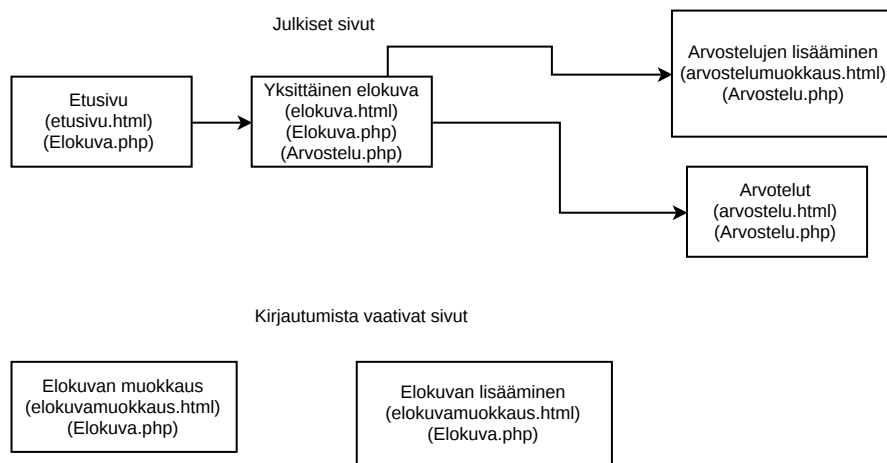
Julkiset sivut

Etusivu
(etusivu.html)
(Elokuva.php)

Yksittäinen elokuva
(elokuva.html)
(Elokuva.php)
(Arvostelu.php)

Arvostelujen lisääminen
(arvostelumuokkaus.html)
(Arvostelu.php)

Arvotelut
(arvostelu.html)
(Arvostelu.php)

Kirjautumista vaativat sivut

Elokuvan muokkaus
(elokuvamuokkaus.html)
(Elokuva.php)

Elokuvan lisääminen
(elokuvamuokkaus.html)
(Elokuva.php)